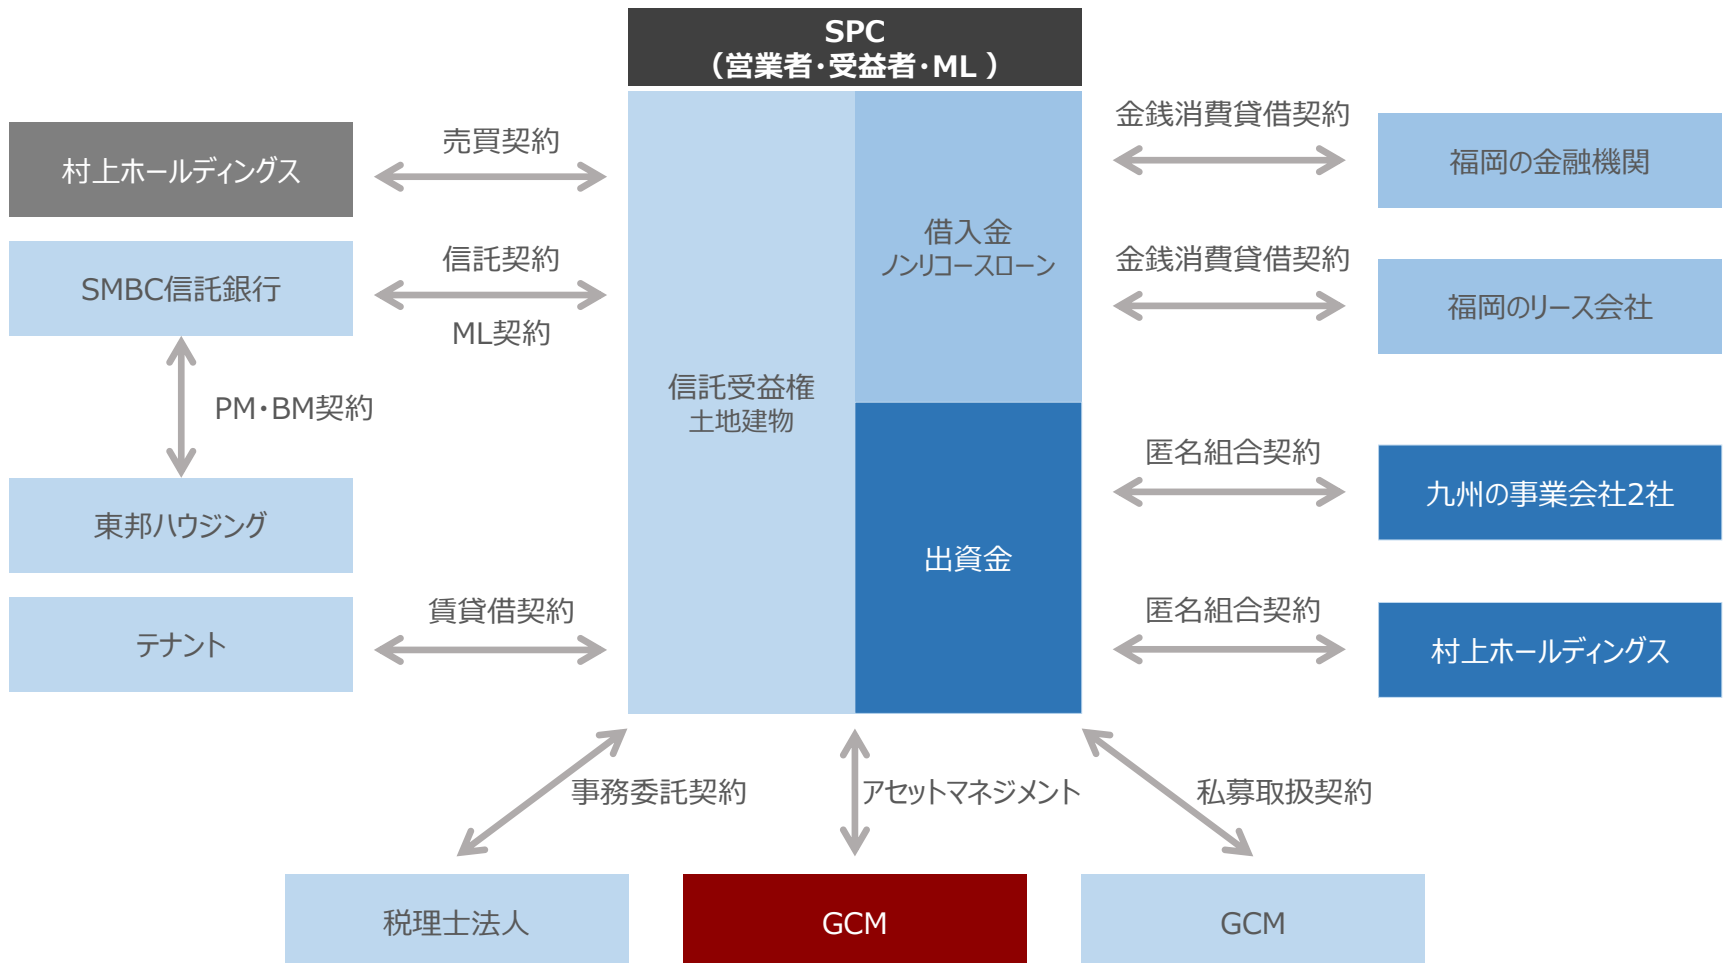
SPC
（営業者・受益者・ML ）

村上ホールディングス

売買契約

SMBC信託銀行

信託契約

ML契約

PM・BM契約

東邦ハウジング

テナント

賃貸借契約

信託受益権
土地建物

借入金
ノンリコースローン

出資金

金銭消費貸借契約

福岡の金融機関

金銭消費貸借契約

福岡のリース会社

匿名組合契約

九州の事業会社2社

匿名組合契約

村上ホールディングス

事務委託契約

アセットマネジメント

私募取扱契約

税理士法人

GCM

GCM